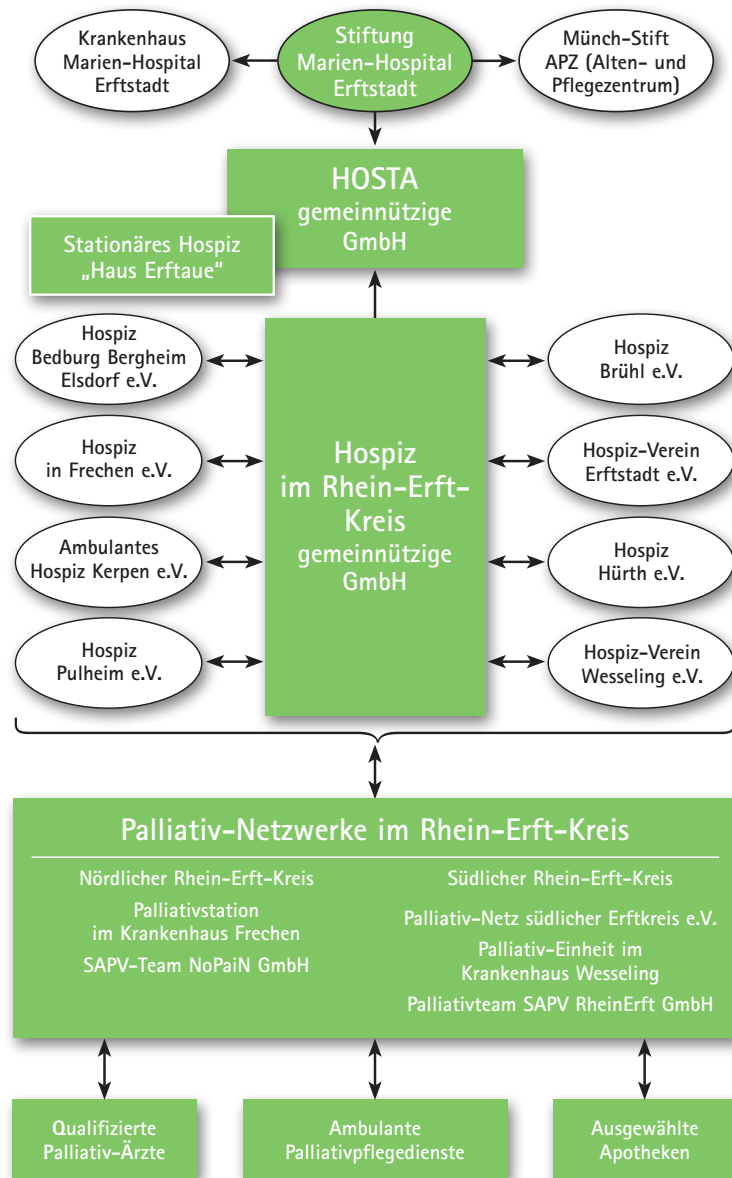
Krankenhaus Marien-Hospital Erftstadt

Stiftung Marien-Hospital Erftstadt

Münch-Stift APZ (Alten- und Pflegezentrum)

HOSTA gemeinnützige GmbH

Stationäres Hospiz „Haus Erftaue“

Hospiz Bedburg Bergheim Elsdorf e.V.

Hospiz in Frechen e.V.

Ambulantes Hospiz Kerpen e.V.

Hospiz Pulheim e.V.

Hospiz im Rhein-Erft-Kreis gemeinnützige GmbH

Hospiz Brühl e.V.

Hospiz-Verein Erftstadt e.V.

Hospiz Hürth e.V.

Hospiz-Verein Wesseling e.V.

Palliativ-Netzwerke im Rhein-Erft-Kreis

Nördlicher Rhein-Erft-Kreis

Palliativstation im Krankenhaus Frechen

SAPV-Team NoPaiN GmbH

Südlicher Rhein-Erft-Kreis

Palliativ-Netz südlicher Erftkreis e.V.

Palliativ-Einheit im Krankenhaus Wesseling

Palliativteam SAPV RheinErft GmbH

Qualifizierte Palliativ-Ärzte

Ambulante Palliativpflegedienste

Ausgewählte Apotheken